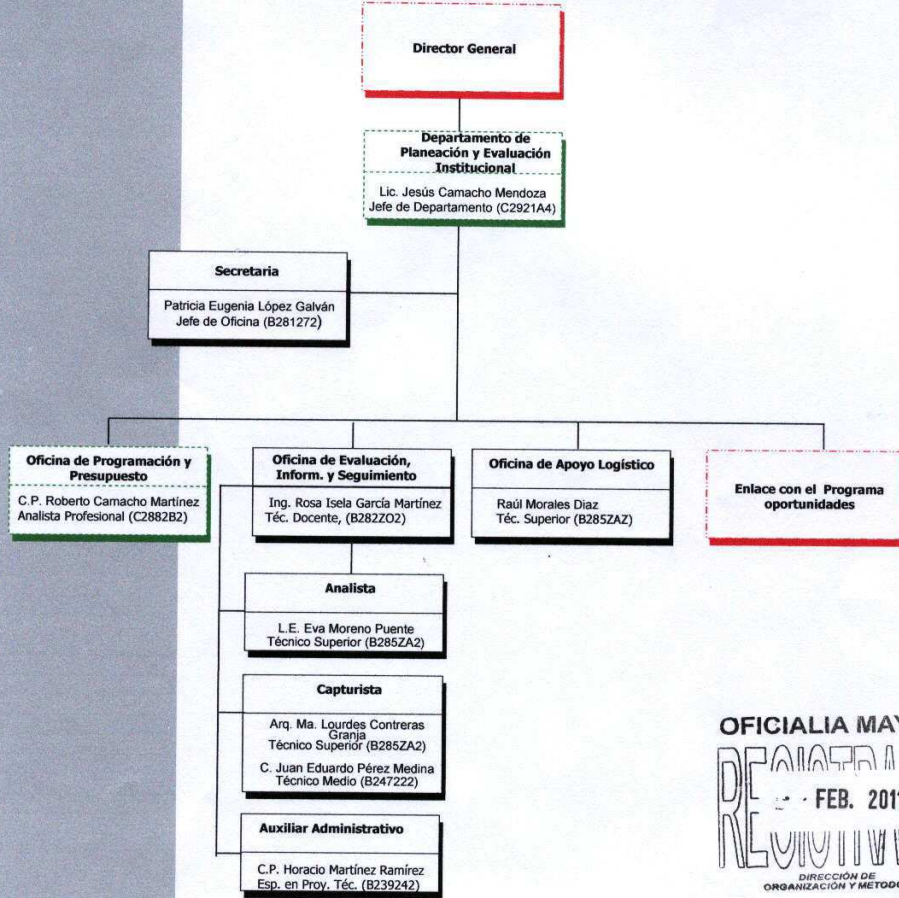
Director General

Departamento de Planeación y Evaluación Institucional

Lic. Jesús Camacho Mendoza
Jefe de Departamento (C2921A4)

Secretaria

Patricia Eugenia López Galván
Jefe de Oficina (B281272)

Oficina de Programación y Presupuesto

C.P. Roberto Camacho Martínez
Analista Profesional (C2882B2)

Oficina de Evaluación, Inform. y Seguimiento

Ing. Rosa Isela García Martínez
Téc. Docente, (B282ZO2)

Oficina de Apoyo Logístico

Raúl Morales Diaz
Téc. Superior (B285ZAZ)

Enlace con el Programa oportunidades

Analista

L.E. Eva Moreno Puente
Técnico Superior (B285ZA2)

Capturista

Arq. Ma. Lourdes Contreras Granja
Técnico Superior (B285ZA2)

C. Juan Eduardo Pérez Medina
Técnico Medio (B247222)

Auxiliar Administrativo

C.P. Horacio Martínez Ramírez
Esp. en Proy. Téc. (B239242)

OFICIALIA MAY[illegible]
REGISTRA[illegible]
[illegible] FEB. 201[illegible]
DIRECCIÓN DE
ORGANIZACIÓN Y METOD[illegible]